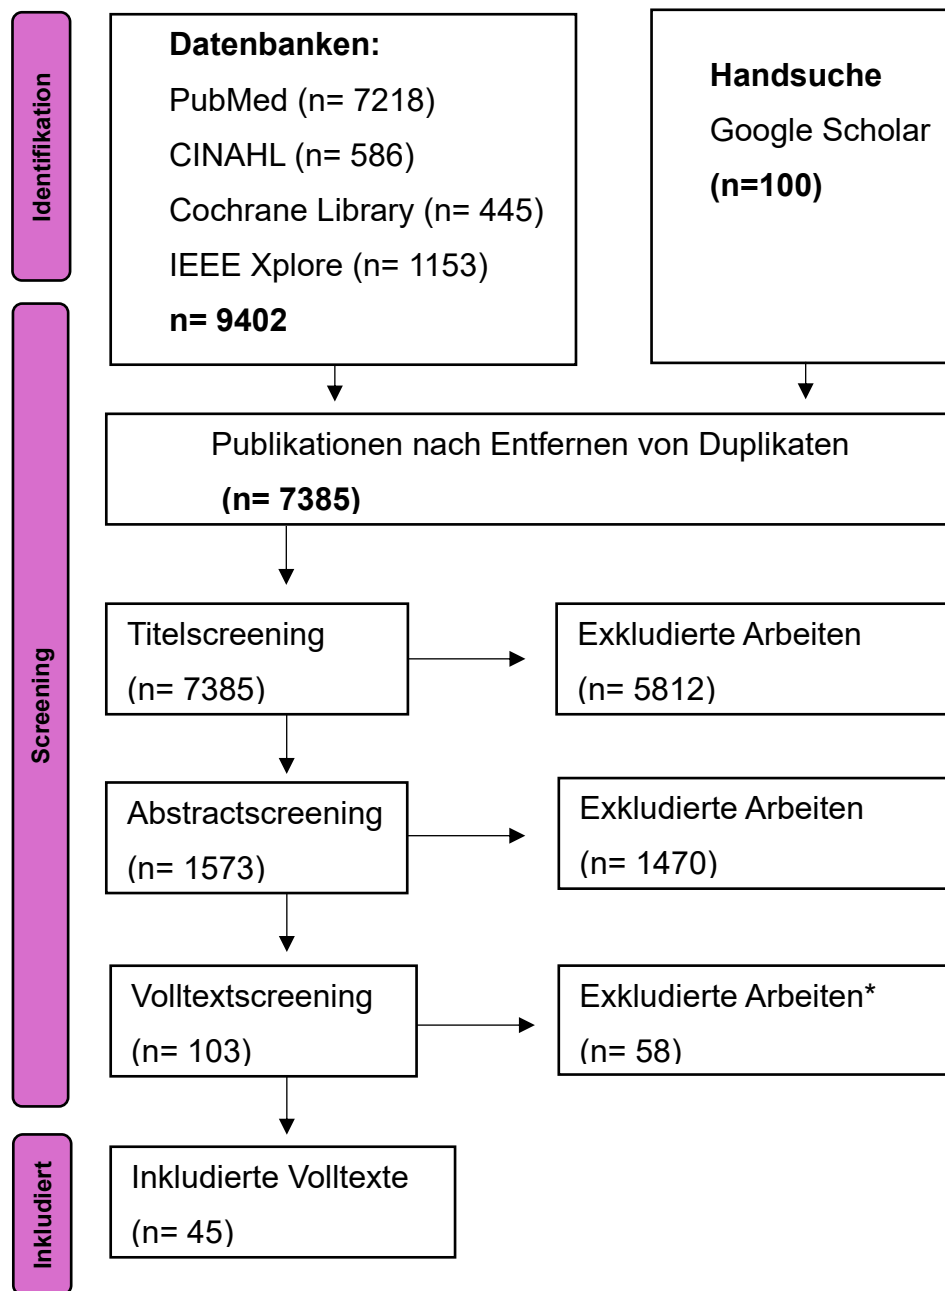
Identifikation

Datenbanken:
PubMed (n= 7218)
CINAHL (n= 586)
Cochrane Library (n= 445)
IEEE Xplore (n= 1153)
n= 9402

Handsuche
Google Scholar
(n=100)

Screening

Publikationen nach Entfernen von Duplikaten
(n= 7385)

Titelscreening
(n= 7385)

Exkludierte Arbeiten
(n= 5812)

Abstractscreening
(n= 1573)

Exkludierte Arbeiten
(n= 1470)

Volltextscreening
(n= 103)

Exkludierte Arbeiten*
(n= 58)

Inkludiert

Inkludierte Volltexte
(n= 45)